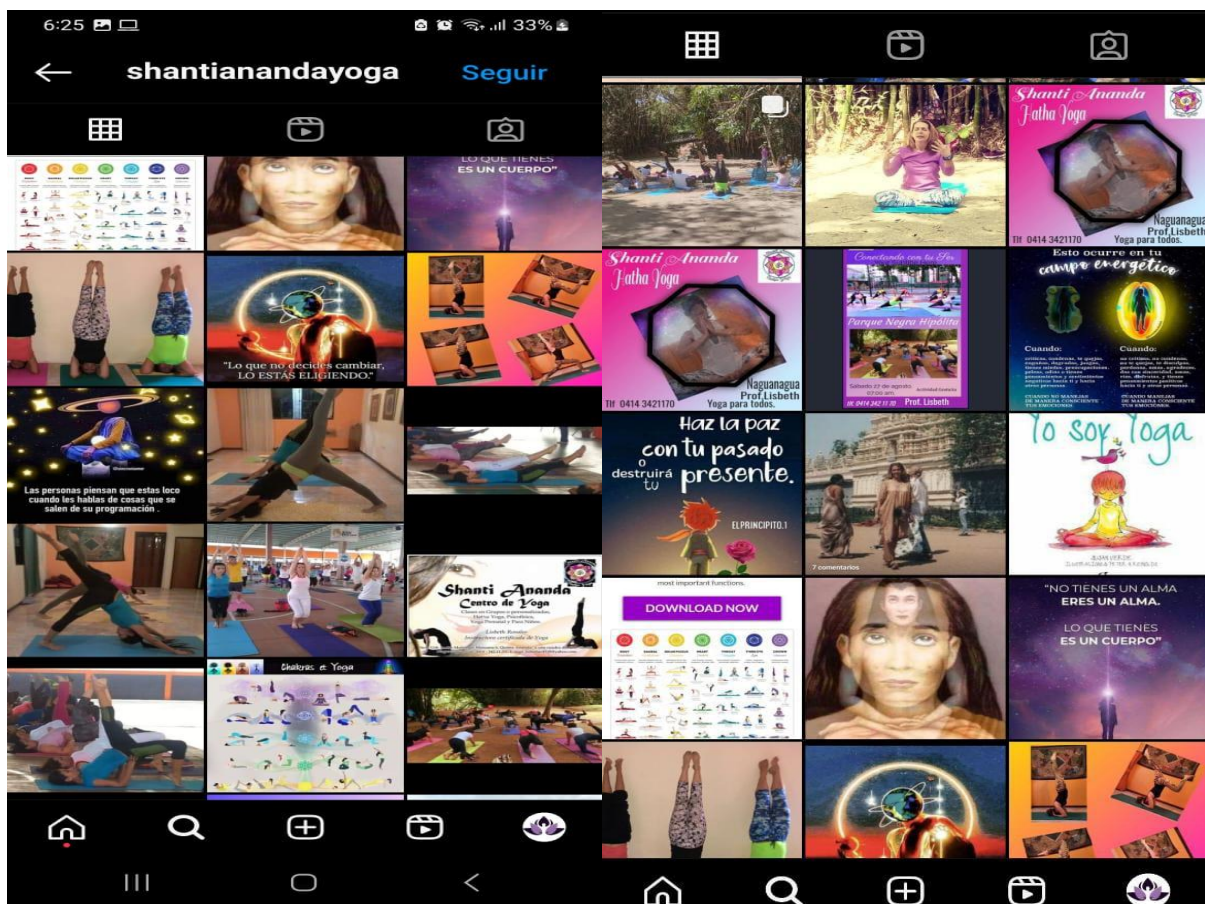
6:25 33%

shantianandayoga Seguir

LO QUE TIENES ES UN CUERPO"

"Lo que no decides cambiar, LO ESTÁS ELIGIENDO."

Las personas piensan que estas loco cuando les hablas de cosas que se salen de su programación .

Shanti Ananda Centro de Yoga

Chakras & Yoga

Shanti Ananda Hatha Yoga

Naguanagua Prof.Lisbeth

Tlf 0414 3421170 Yoga para todos.

Shanti Ananda Hatha Yoga

Naguanagua Prof.Lisbeth

Tlf 0414 3421170 Yoga para todos.

Conectando con tu Ser

Parque Negra Hipólita

Prof. Lisbeth

Esto ocurre en tu campo energético

Cuando:

Cuando:

Haz la paz con tu pasado o destruirá tu presente.

ELPRINCIPITO.1

7 comentarios

Yo soy Yoga

most important functions.

DOWNLOAD NOW

"NO TIENES UN ALMA ERES UN ALMA.

LO QUE TIENES ES UN CUERPO"